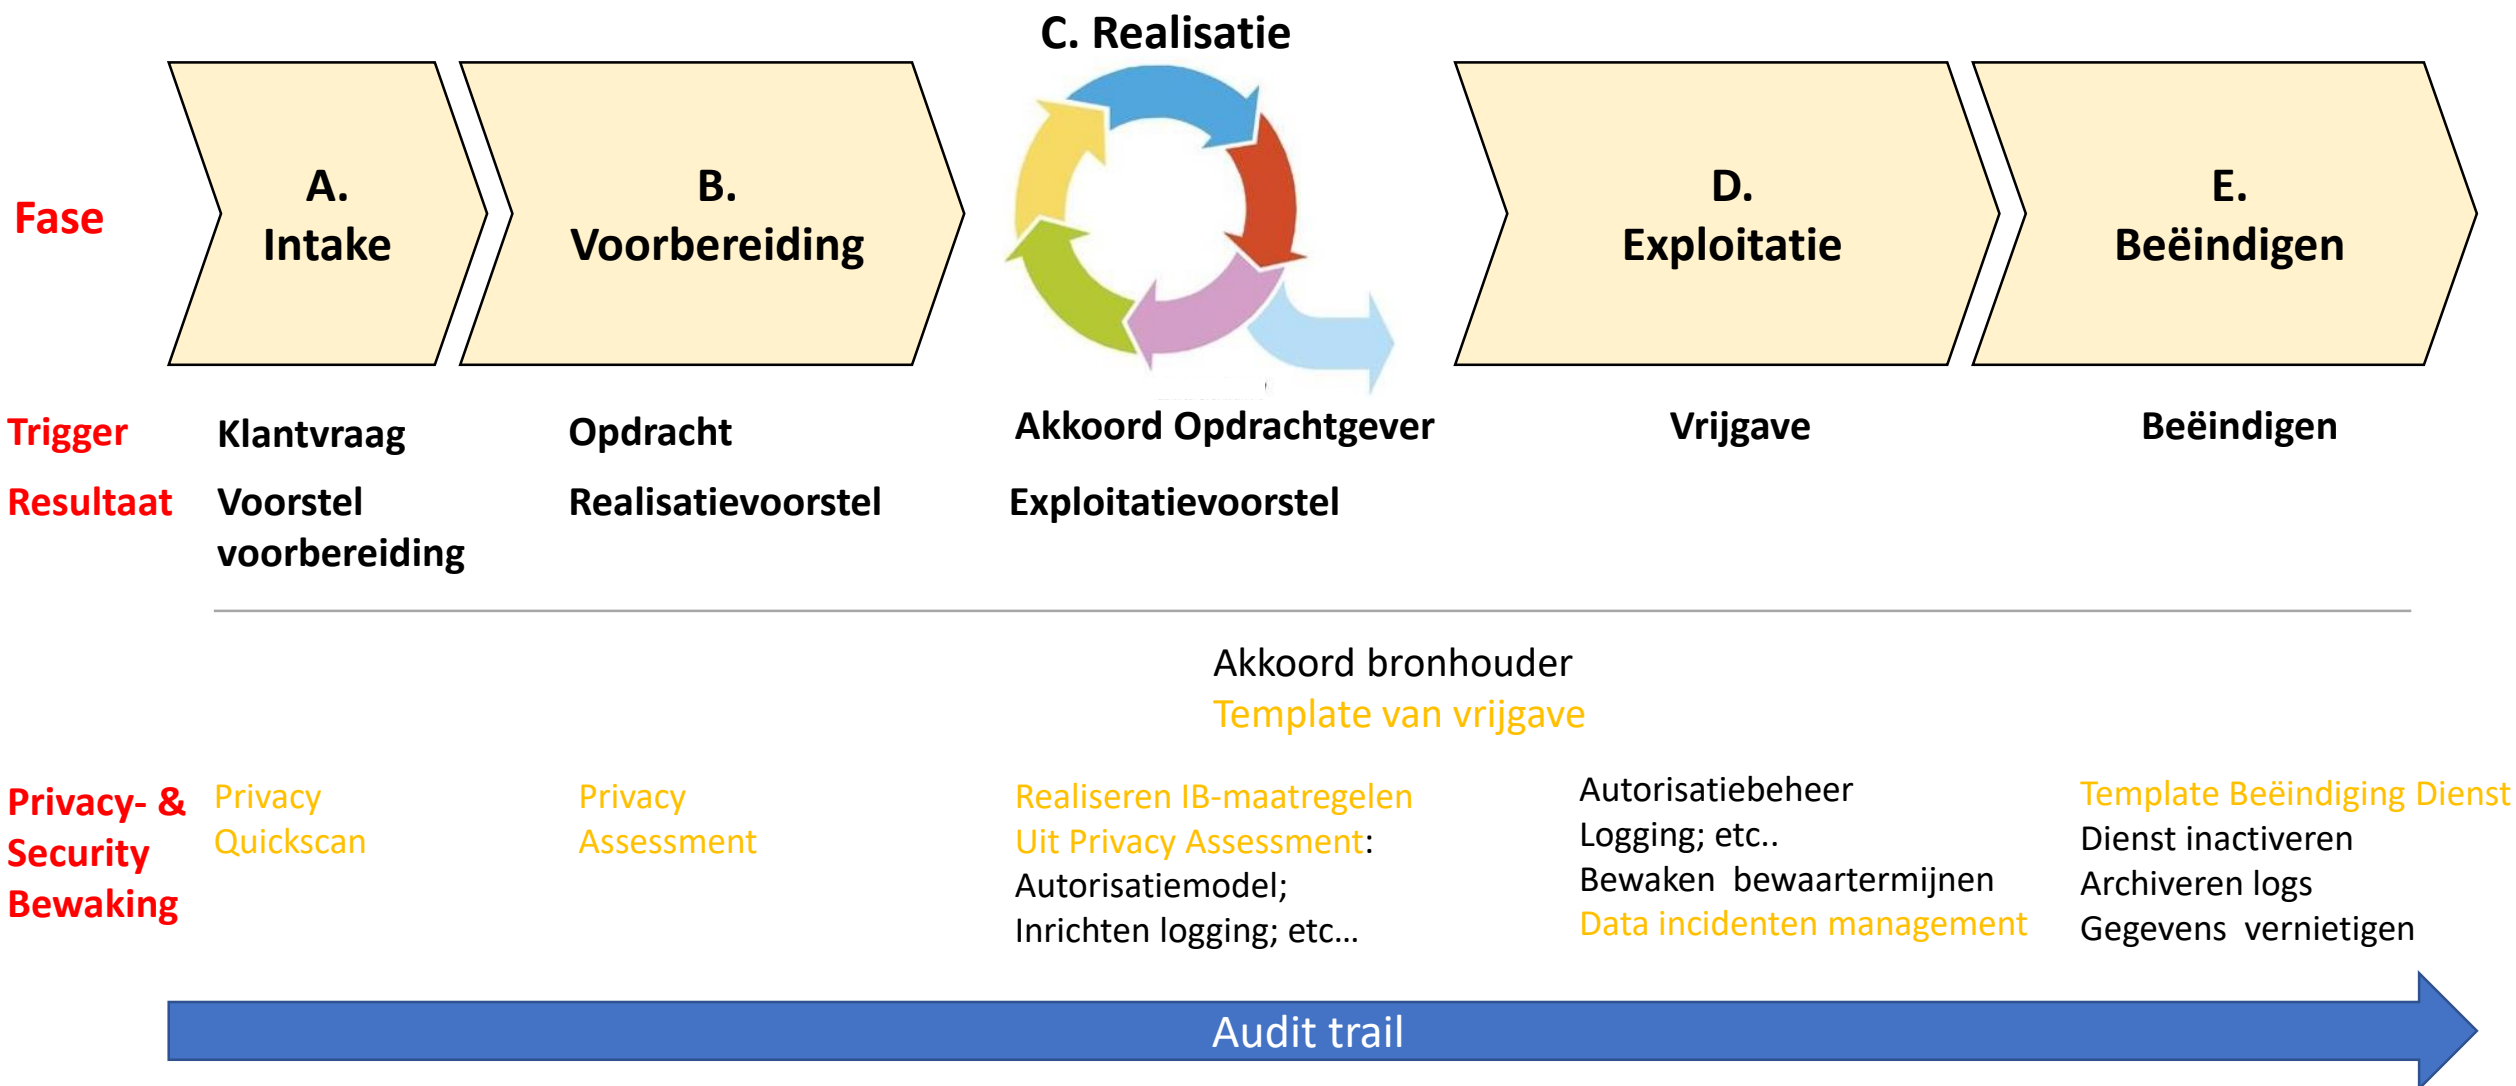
C. Realisatie

Fase

A.
Intake

B.
Voorbereiding

D.
Exploitatie

E.
Beëindigen

Trigger
Klantvraag
Opdracht
Akkoord Opdrachtgever
Vrijgave
Beëindigen

Resultaat
Voorstel voorbereiding
Realisatievoorstel
Exploitatievoorstel

Akkoord bronhouder
Template van vrijgave

Privacy- & Security Bewaking

Privacy Quickscan

Privacy Assessment

Realiseren IB-maatregelen
Uit Privacy Assessment:
Autorisatiemodel;
Inrichten logging; etc…

Autorisatiebeheer
Logging; etc..
Bewaken bewaartermijnen
Data incidenten management

Template Beëindiging Dienst
Dienst inactiveren
Archiveren logs
Gegevens vernietigen

Audit trail